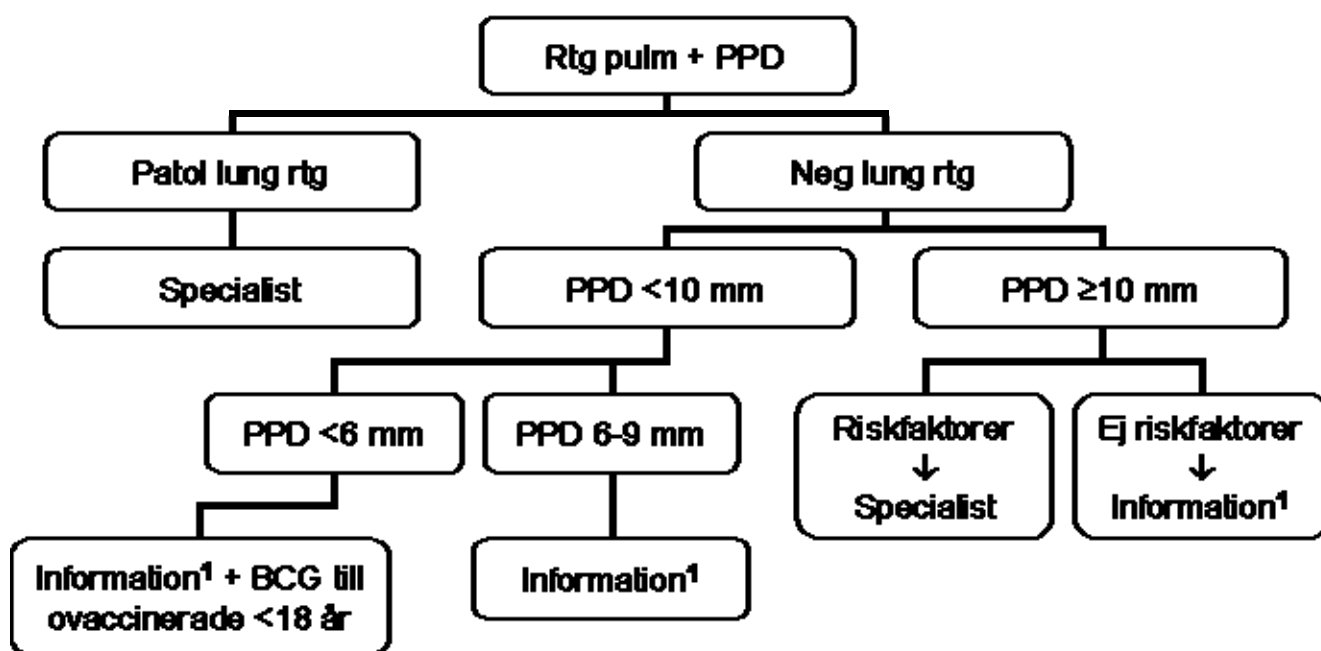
Rtg pulm + PPD

Patol lung rtg

Neg lung rtg

Specialist

PPD <10 mm

PPD ≥10 mm

PPD <6 mm

PPD 6-9 mm

Riskfaktorer ↓ Specialist

Ej riskfaktorer ↓ Information$^1$

Information$^1$ + BCG till ovaccinerade <18 år

Information$^1$